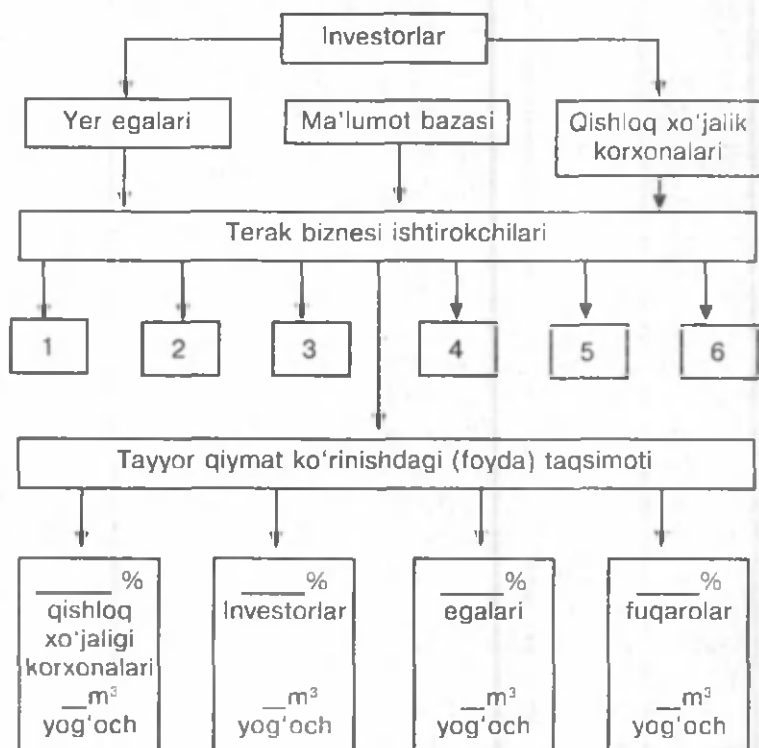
Investorlar

Yer egalari

Ma'lumot bazasi

Qishloq xo'jalik korxonalari

Terak biznesi ishtirokchilari

1

2

3

4

5

6

Tayyor qiymat ko'rinishdagi (foyda) taqsimoti

_____ %
qishloq xo'jaligi korxonalari
__$m^3$
yog'och

_____%
Investorlar
__$m^3$
yog'och

_____%
egalari
__$m^3$
yog'och

_____%
fuqarolar
__$m^3$
yog'och